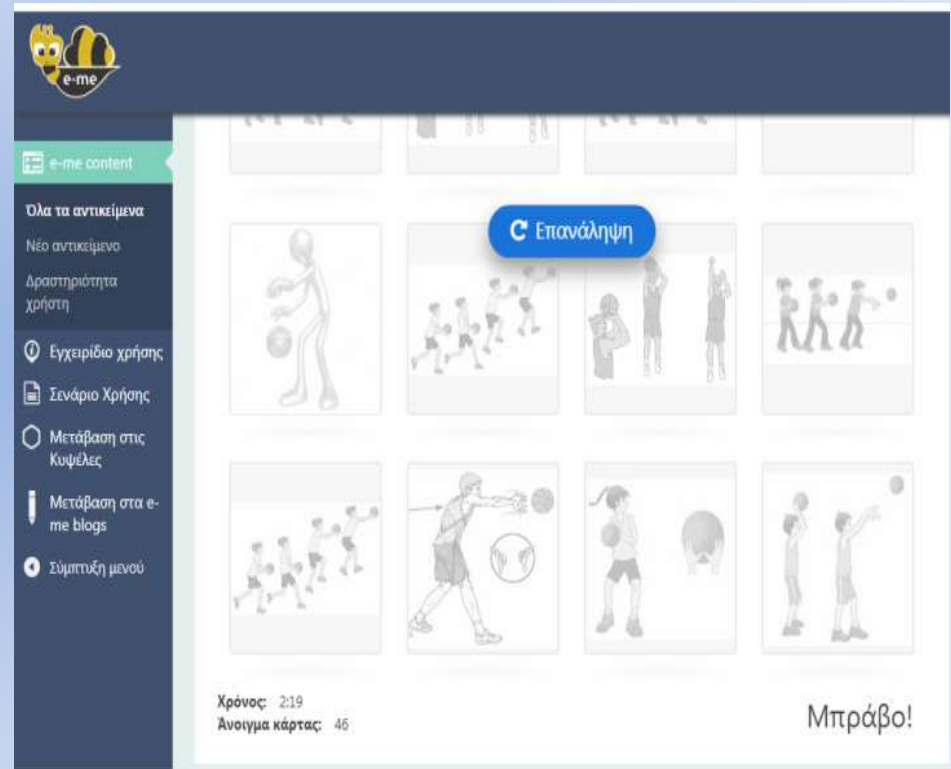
e-me

e-me content

Όλα τα αντικείμενα

Νέο αντικείμενο

Δραστηριότητα χρήστη

Εγχειρίδιο χρήσης

Σενάριο Χρήσης

Μετάβαση στις Κυψέλες

Μετάβαση στα e-me blogs

Σύμπτυξη μενού

Επανάληψη

Χρόνος: 2:19
Άνοιγμα κάρτας: 46

Μπράβο!